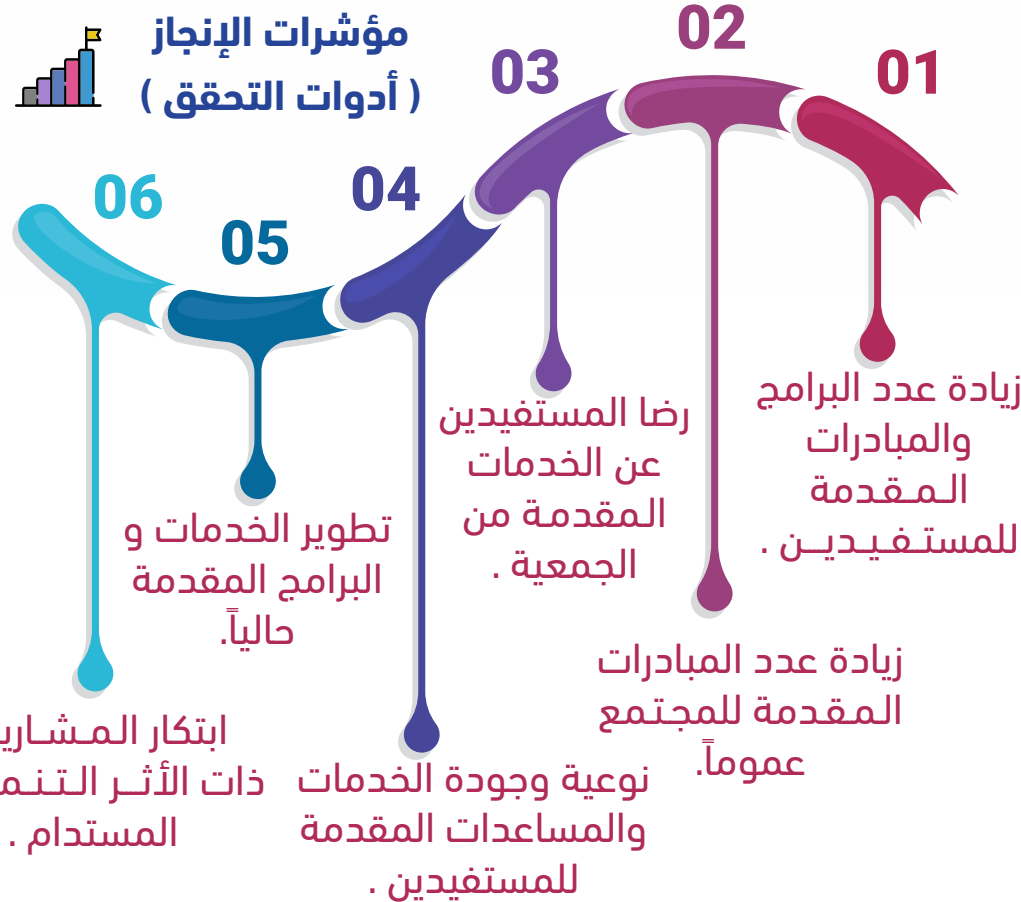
مؤشرات الإنجاز
( أدوات التحقق )

01
زيادة عدد البرامج والمبادرات الـمـقـدمة للمستـفـيـديـن .

02
زيادة عدد المبادرات الـمقـدمة للمجتمع عموماً.

03
رضا المستفيدين عن الخدمات المقدمة من الجمعية .

04
نوعية وجودة الخدمات والمساعدات المقدمة للمستفيدين .

05
تطوير الخدمات و البرامج المقدمة حالياً.

06
ابتكار المـشـاري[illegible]
ذات الأثــر الـتـنـم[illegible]
المستدام .